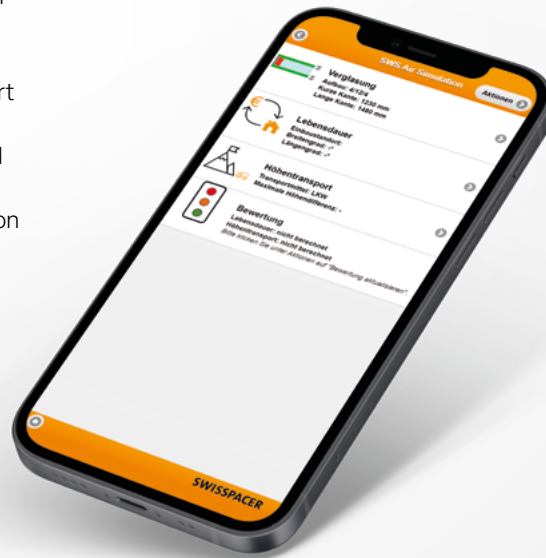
rt

l

on

SWS Air Simulation

Aktionen

Verglasung
Aufbau: 4/12/4
Kurze Kante: 1230 mm
Lange Kante: 1480 mm

Lebensdauer
Einbaustandort:
Breitengrad: -°
Längengrad: -°

Höhentransport
Transportmittel: LKW
Maximale Höhendifferenz: -

Bewertung
Lebensdauer: nicht berechnet
Höhentransport: nicht berechnet
Bitte klicken Sie unter Aktionen auf "Bewertung aktualisieren"

SWISSPACER